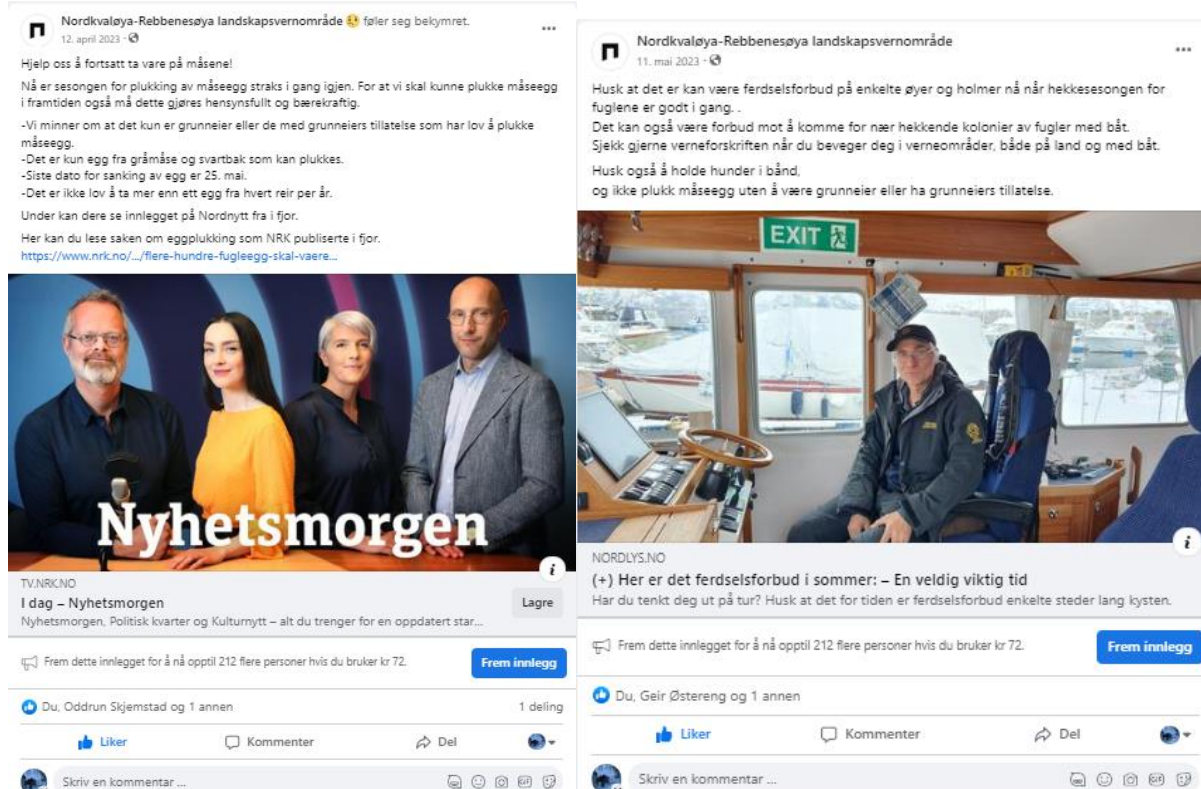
Nordkvaløya-Rebbenesøya landskapsvernområde føler seg bekymret.
12. april 2023 ·

Hjelp oss å fortsatt ta vare på måsene!

Nå er sesongen for plukking av måseegg straks i gang igjen. For at vi skal kunne plukke måseegg i framtiden også må dette gjøres hensynsfullt og bærekraftig.

-Vi minner om at det kun er grunneier eller de med grunneiers tillatelse som har lov å plukke måseegg.
-Det er kun egg fra gråmåse og svartbak som kan plukkes.
-Siste dato for sanking av egg er 25. mai.
-Det er ikke lov å ta mer enn ett egg fra hvert reir per år.

Under kan dere se innlegget på Nordnytt fra i fjor.

Her kan du lese saken om eggplukking som NRK publiserte i fjor.
https://www.nrk.no/.../flere-hundre-fugleegg-skal-vaere...

Nyhetsmorgen

TV.NRK.NO
I dag – Nyhetsmorgen
Nyhetsmorgen, Politisk kvarter og Kulturnytt – alt du trenger for en oppdatert star...
Lagre

Frem dette innlegget for å nå opptil 212 flere personer hvis du bruker kr 72.
Frem innlegg

Du, Oddrun Skjemstad og 1 annen
1 deling

Liker
Kommenter
Del

Skriv en kommentar ...

Nordkvaløya-Rebbenesøya landskapsvernområde
11. mai 2023 ·

Husk at det er kan være ferdselsforbud på enkelte øyer og holmer nå når hekkesesongen for fuglene er godt i gang. .
Det kan også være forbud mot å komme for nær hekkende kolonier av fugler med båt.
Sjekk gjerne verneforskriften når du beveger deg i verneområder, både på land og med båt.

Husk også å holde hunder i bånd,
og ikke plukk måseegg uten å være grunneier eller ha grunneiers tillatelse.

EXIT

NORDLYS.NO
(+) Her er det ferdselsforbud i sommer: – En veldig viktig tid
Har du tenkt deg ut på tur? Husk at det for tiden er ferdselsforbud enkelte steder lang kysten.

Frem dette innlegget for å nå opptil 212 flere personer hvis du bruker kr 72.
Frem innlegg

Du, Geir Østereng og 1 annen

Liker
Kommenter
Del

Skriv en kommentar ...